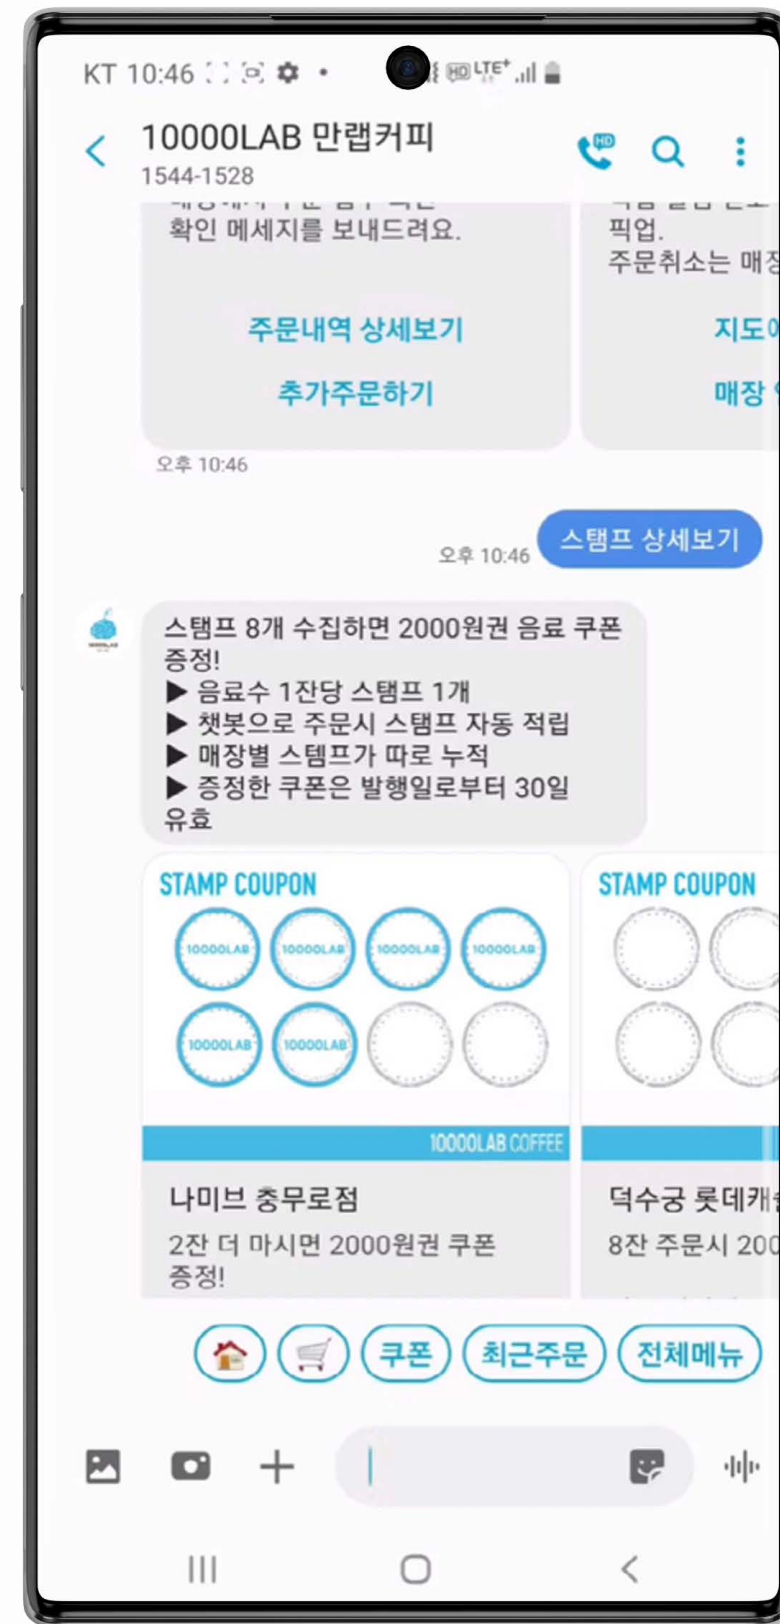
KT 10:46

10000LAB 만랩커피
1544-1528

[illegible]
확인 메세지를 보내드려요.

주문내역 상세보기

추가주문하기

오후 10:46

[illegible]
픽업.
주문취소는 매장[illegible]

지도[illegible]

매장 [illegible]

스탬프 상세보기

오후 10:46

스탬프 8개 수집하면 2000원권 음료 쿠폰 증정!
▶ 음료수 1잔당 스탬프 1개
▶ 챗봇으로 주문시 스탬프 자동 적립
▶ 매장별 스탬프가 따로 누적
▶ 증정한 쿠폰은 발행일로부터 30일 유효

STAMP COUPON
10000LAB
10000LAB
10000LAB
10000LAB
10000LAB
10000LAB
10000LAB COFFEE

나미브 충무로점
2잔 더 마시면 2000원권 쿠폰 증정!

STAMP COUPON

덕수궁 롯데캐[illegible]
8잔 주문시 200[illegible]

쿠폰
최근주문
전체메뉴